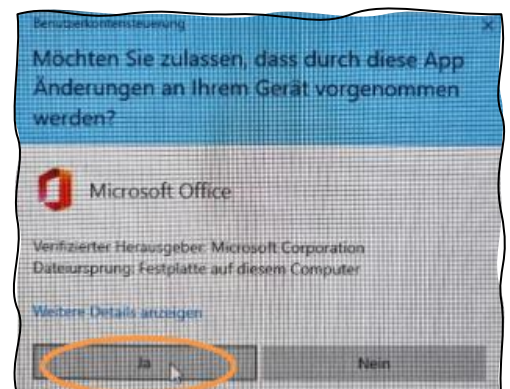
Benutzerkontensteuerung

Möchten Sie zulassen, dass durch diese App Änderungen an Ihrem Gerät vorgenommen werden?

Microsoft Office

Verifizierter Herausgeber: Microsoft Corporation
Dateiursprung: Festplatte auf diesem Computer

Weitere Details anzeigen

Ja

Nein